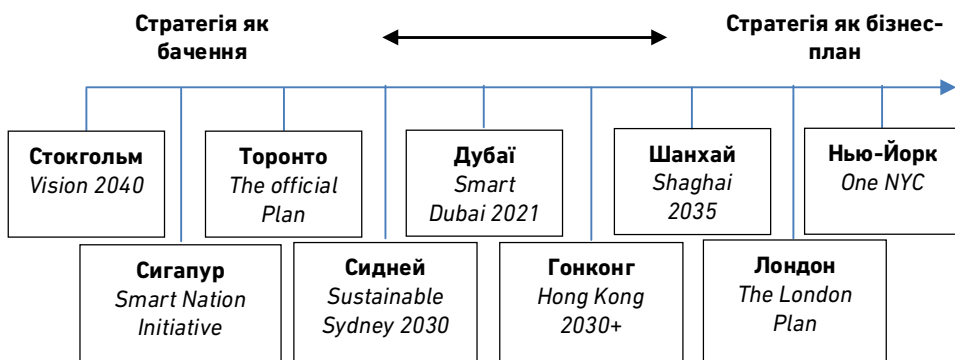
Стратегія як бачення

Стратегія як бізнес-план

Стокгольм
Vision 2040

Сигапур
Smart Nation Initiative

Торонто
The official Plan

Сидней
Sustainable Sydney 2030

Дубаї
Smart Dubai 2021

Гонконг
Hong Kong 2030+

Шанхай
Shaghai 2035

Лондон
The London Plan

Нью-Йорк
One NYC